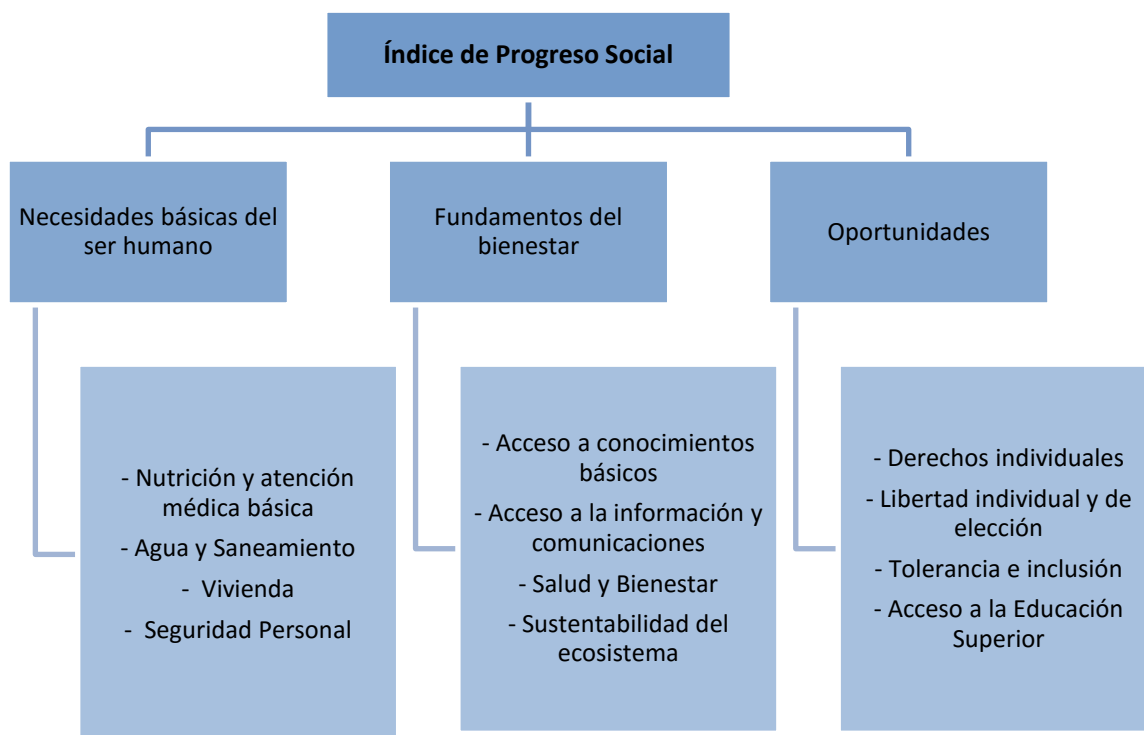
Índice de Progreso Social

Necesidades básicas del ser humano

Fundamentos del bienestar

Oportunidades

- Nutrición y atención médica básica
- Agua y Saneamiento
- Vivienda
- Seguridad Personal

- Acceso a conocimientos básicos
- Acceso a la información y comunicaciones
- Salud y Bienestar
- Sustentabilidad del ecosistema

- Derechos individuales
- Libertad individual y de elección
- Tolerancia e inclusión
- Acceso a la Educación Superior